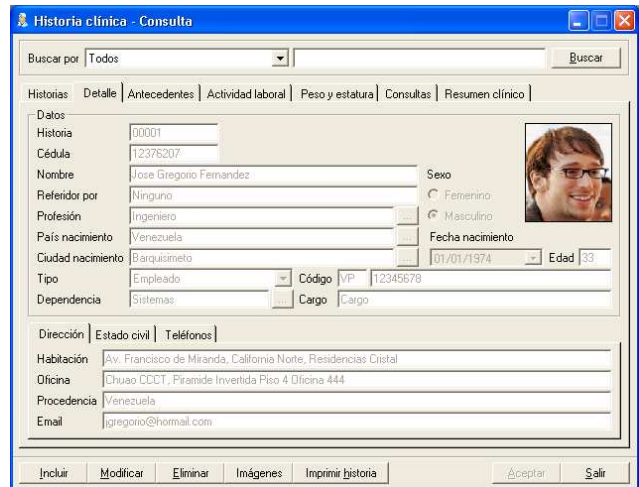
Historia clínica - Consulta

Buscar por Todos

Buscar

Historias | Detalle | Antecedentes | Actividad laboral | Peso y estatura | Consultas | Resumen clínico

Datos

Historia 00001

Cédula 12376207

Nombre Jose Gregorio Fernandez

Sexo

Referidor por Ninguno

Femenino

Profesión Ingeniero

Masculino

País nacimiento Venezuela

Fecha nacimiento

Ciudad nacimiento Barquisimeto

01/01/1974

Edad 33

Tipo Empleado

Código VP 12345678

Dependencia Sistemas

Cargo Cargo

Dirección | Estado civil | Teléfonos

Habitación Av. Francisco de Miranda, California Norte, Residencias Cristal

Oficina Chuao CCCT, Piramide Invertida Piso 4 Oficina 444

Procedencia Venezuela

Email jgregorio@hormail.com

Incluir | Modificar | Eliminar | Imágenes | Imprimir historia | Aceptar | Salir